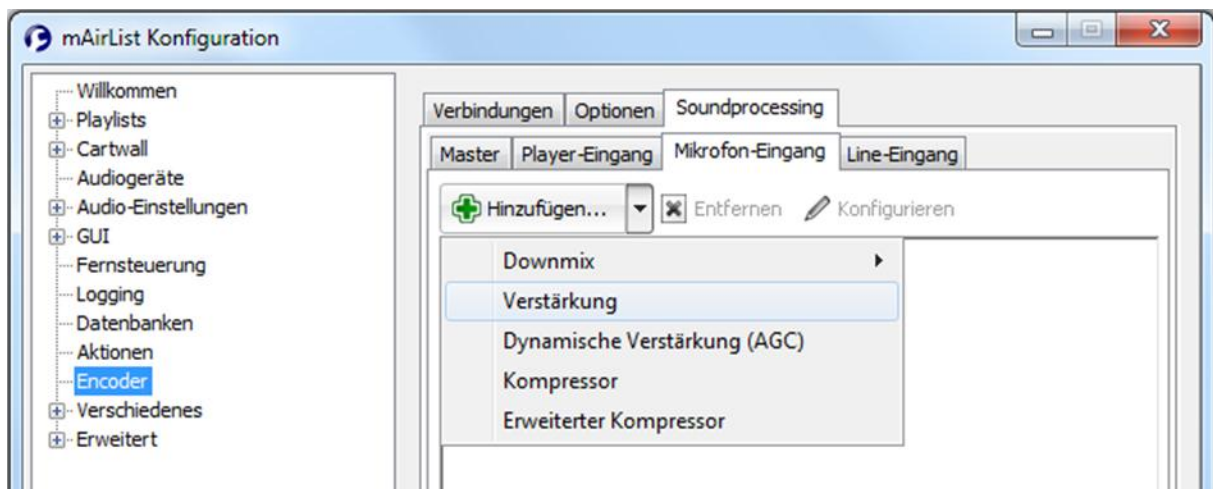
mAirList Konfiguration

Willkommen
Playlists
Cartwall
Audiogeräte
Audio-Einstellungen
GUI
Fernsteuerung
Logging
Datenbanken
Aktionen
Encoder
Verschiedenes
Erweitert

Verbindungen | Optionen | Soundprocessing

Master | Player-Eingang | Mikrofon-Eingang | Line-Eingang

Hinzufügen... | Entfernen | Konfigurieren

Downmix
Verstärkung
Dynamische Verstärkung (AGC)
Kompressor
Erweiterter Kompressor